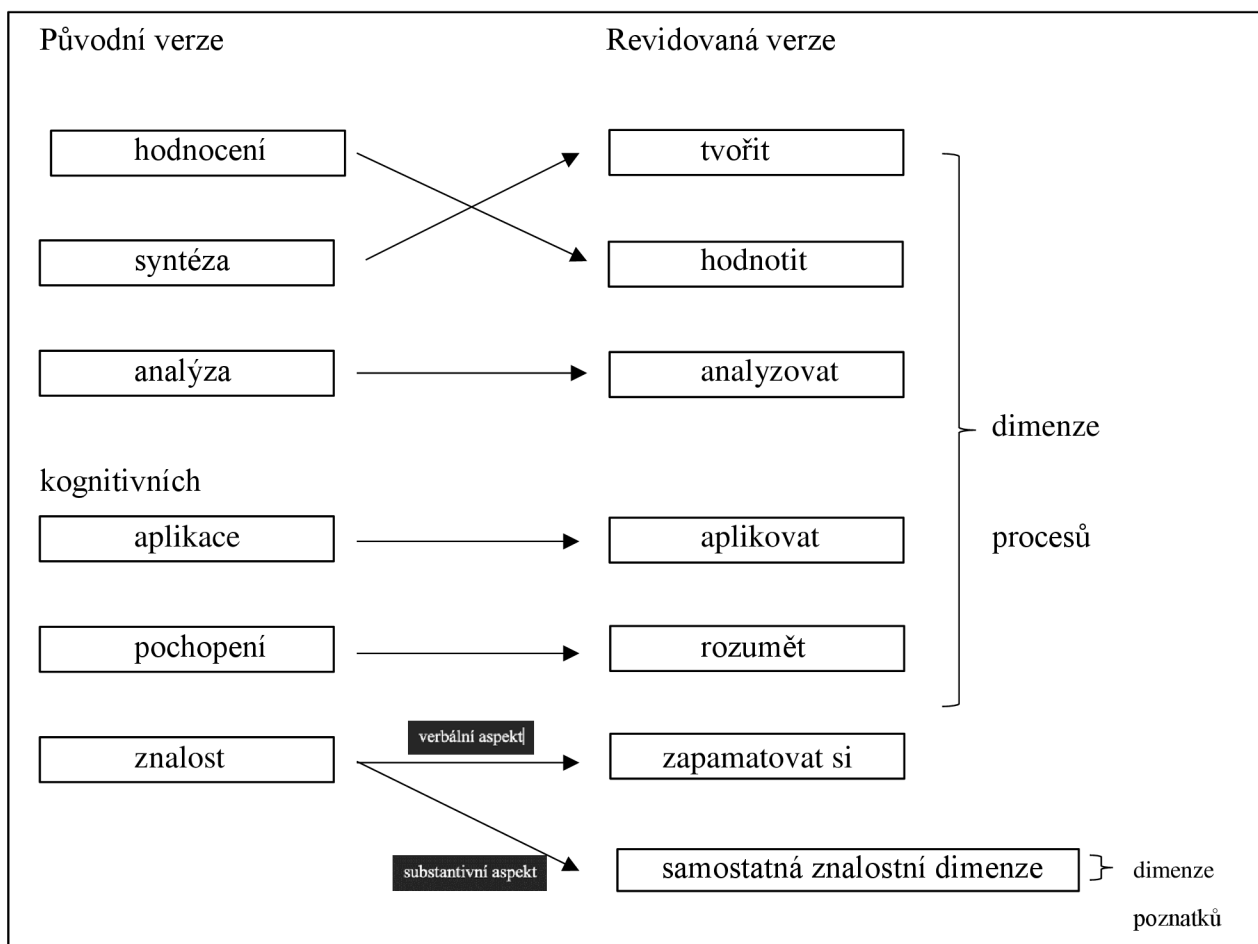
Původní verze

Revidovaná verze

hodnocení

tvořit

syntéza

hodnotit

analýza

analyzovat

dimenze

kognitivních

aplikace

aplikovat

procesů

pochopení

rozumět

znalost

verbální aspekt

zapamatovat si

substantivní aspekt

samostatná znalostní dimenze

dimenze

poznatků